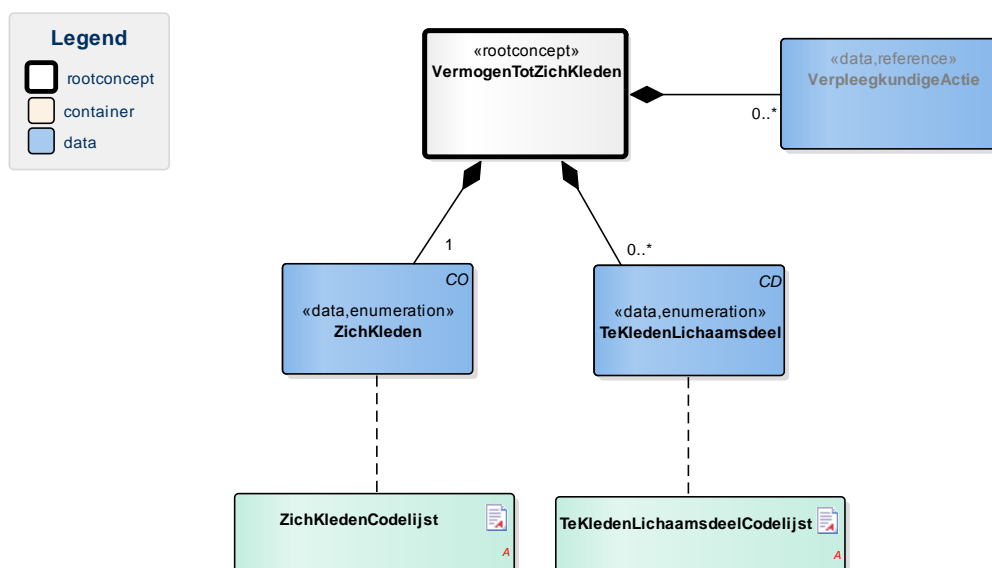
Legend

rootconcept

container

data

«rootconcept»
VermogenTotZichKleden

«data,reference»
VerpleegkundigeActie

0..*

1

0..*

CO

«data,enumeration»
ZichKleden

CD

«data,enumeration»
TeKledenLichaamsdeel

ZichKledenCodelijst

A

TeKledenLichaamsdeelCodelijst

A